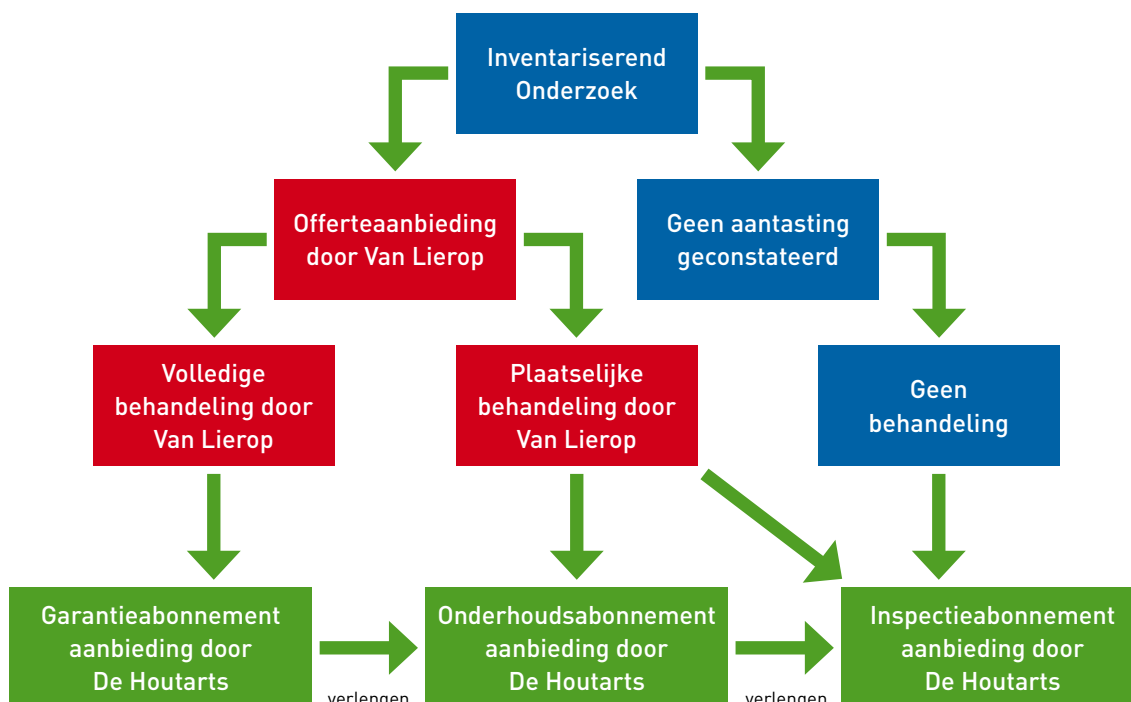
Inventariserend Onderzoek

Offerteaanbieding door Van Lierop

Geen aantasting geconstateerd

Volledige behandeling door Van Lierop

Plaatselijke behandeling door Van Lierop

Geen behandeling

Garantieabonnement aanbieding door De Houtarts

verlengen

Onderhoudsabonnement aanbieding door De Houtarts

verlengen

Inspectieabonnement aanbieding door De Houtarts